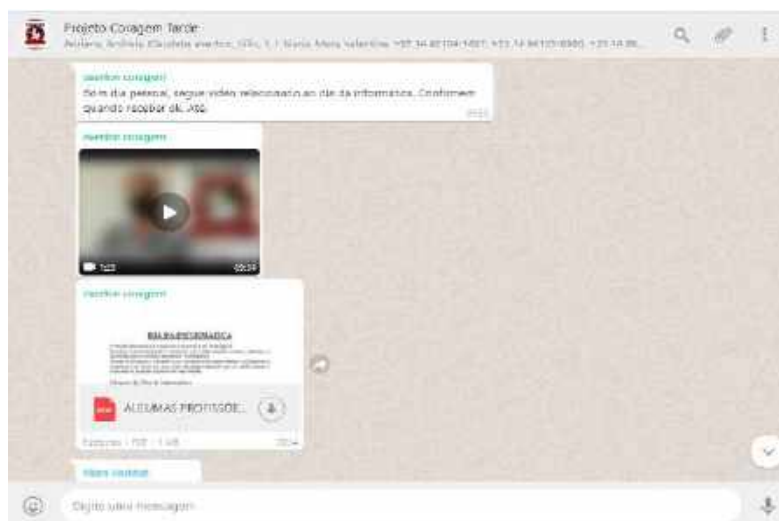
Projeto Coragem Tarde

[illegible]

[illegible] coragem

Bom dia pessoal, segue vídeo relacionado ao dia da informática. Confirmem quando receber ok. Ass.

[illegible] coragem

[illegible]

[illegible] coragem

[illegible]

ALGUMAS PROFISSÕE...

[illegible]

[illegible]

Digite uma mensagem